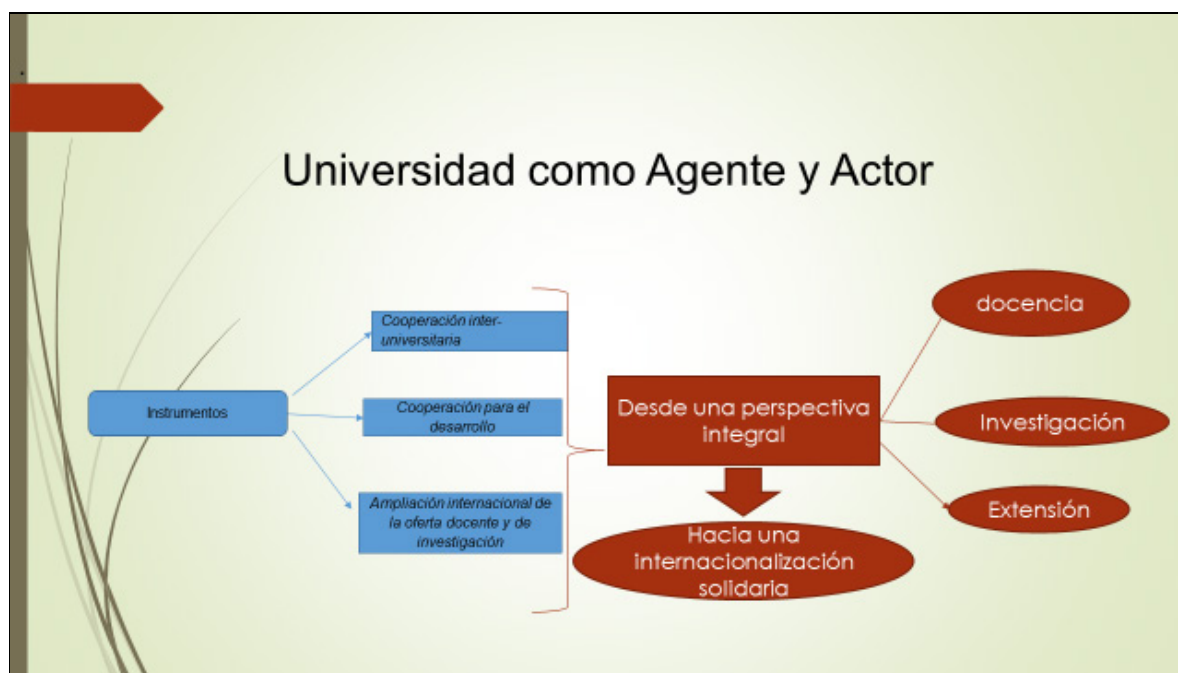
Universidad como Agente y Actor

Instrumentos

Cooperación inter-universitaria

Cooperación para el desarrollo

Ampliación internacional de la oferta docente y de investigación

Desde una perspectiva integral

Hacia una internacionalización solidaria

docencia

Investigación

Extensión